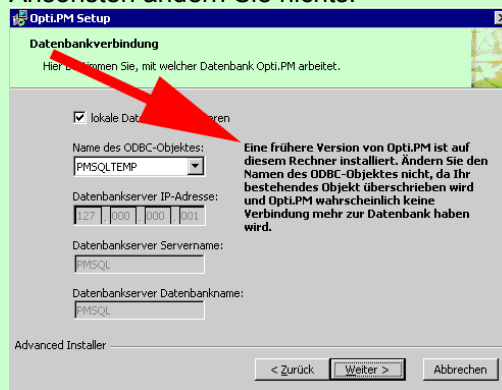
Ansonsten ändern Sie nichts.

Opti.PM Setup

Datenbankverbindung

Hier b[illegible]mmen Sie, mit welcher Datenbank Opti.PM arbeitet.

lokale Dat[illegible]ren

Name des ODBC-Objektes:

PMSQLTEMP

Datenbankserver IP-Adresse:

127 . 000 . 000 . 001

Datenbankserver Servername:

PMSQL

Datenbankserver Datenbankname:

PMSQL

Eine frühere Version von Opti.PM ist auf diesem Rechner installiert. Ändern Sie den Namen des ODBC-Objektes nicht, da Ihr bestehendes Objekt überschrieben wird und Opti.PM wahrscheinlich keine Verbindung mehr zur Datenbank haben wird.

Advanced Installer

< Zurück   Weiter >   Abbrechen